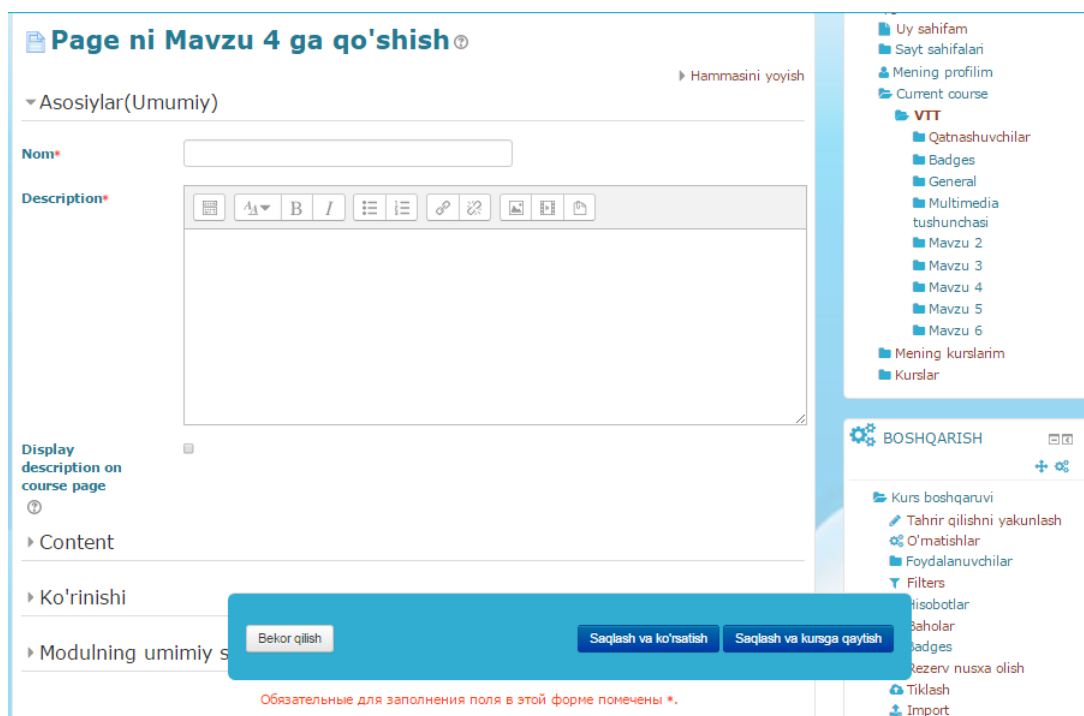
Page ni Mavzu 4 ga qo'shish

Hammasini yoyish

Asosiylar(Umumiy)

Nom*

Description*

Display description on course page

Content

Ko'rinishi

Modulning umumiy s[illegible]

Bekor qilish

Saqlash va ko'rsatish

Saqlash va kursga qaytish

Обязательные для заполнения поля в этой форме помечены *.

Uy sahifam
Sayt sahifalari
Mening profilim
Current course
VTT
Qatnashuvchilar
Badges
General
Multimedia tushunchasi
Mavzu 2
Mavzu 3
Mavzu 4
Mavzu 5
Mavzu 6
Mening kurslarim
Kurslar

BOSHQARISH

Kurs boshqaruvi
Tahrir qilishni yakunlash
O'rnatishlar
Foydalanuvchilar
Filters
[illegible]isobotlar
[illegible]aholar
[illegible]adges
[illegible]Rezerv nusxa olish
Tiklash
Import